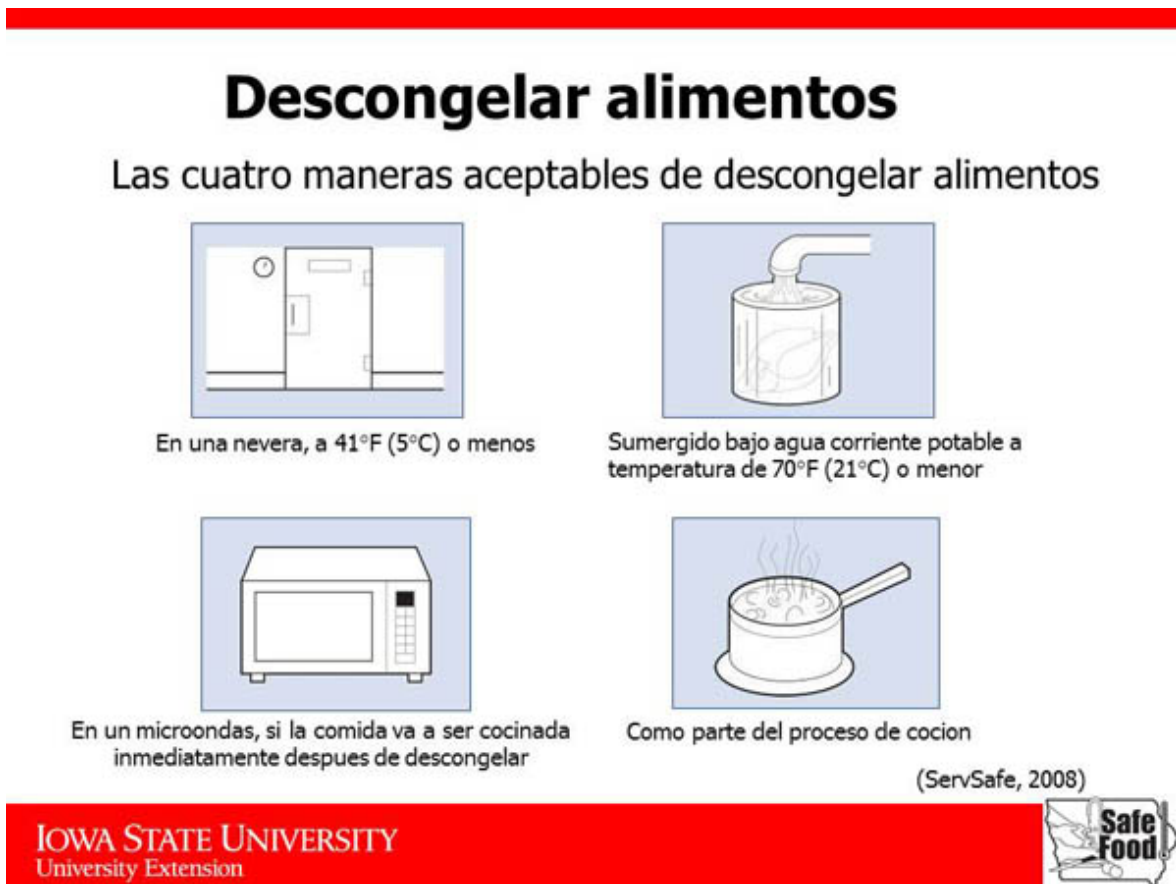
Descongelar alimentos

Las cuatro maneras aceptables de descongelar alimentos

En una nevera, a 41°F (5°C) o menos

Sumergido bajo agua corriente potable a temperatura de 70°F (21°C) o menor

En un microondas, si la comida va a ser cocinada inmediatamente despues de descongelar

Como parte del proceso de cocion

(ServSafe, 2008)

IOWA STATE UNIVERSITY
University Extension

Safe Food